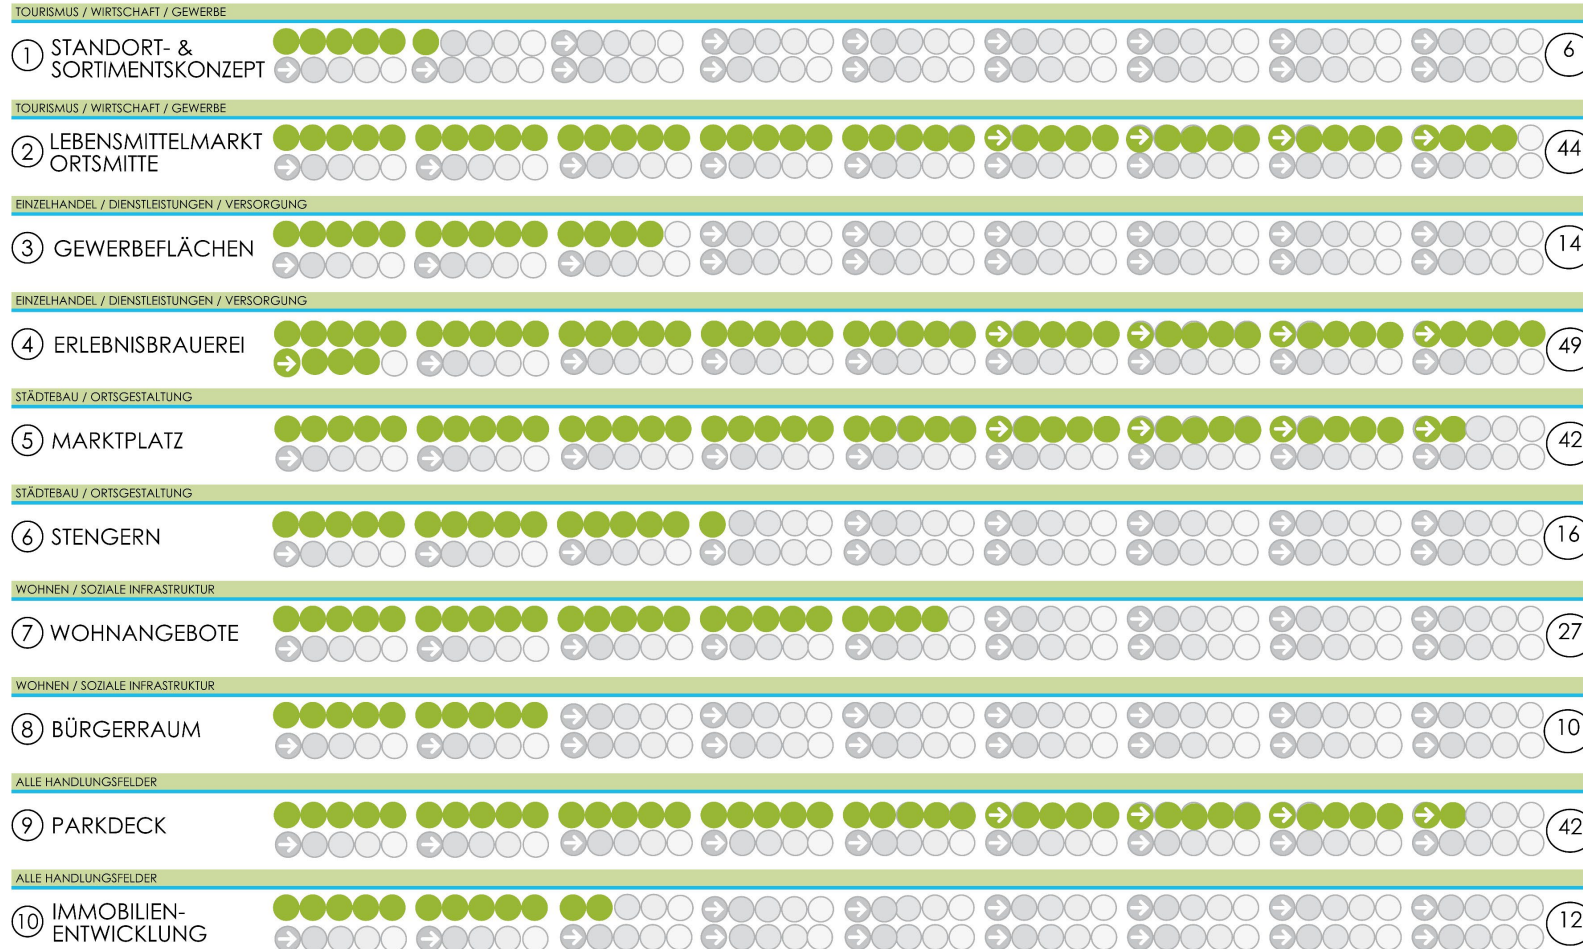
TOURISMUS / WIRTSCHAFT / GEWERBE

1 STANDORT- & SORTIMENTSKONZEPT 6

TOURISMUS / WIRTSCHAFT / GEWERBE

2 LEBENSMITTELMARKT ORTSMITTE 44

EINZELHANDEL / DIENSTLEISTUNGEN / VERSORGUNG

3 GEWERBEFLÄCHEN 14

EINZELHANDEL / DIENSTLEISTUNGEN / VERSORGUNG

4 ERLEBNISBRAUEREI 49

STÄDTEBAU / ORTSGESTALTUNG

5 MARKTPLATZ 42

STÄDTEBAU / ORTSGESTALTUNG

6 STENGERN 16

WOHNEN / SOZIALE INFRASTRUKTUR

7 WOHNANGEBOTE 27

WOHNEN / SOZIALE INFRASTRUKTUR

8 BÜRGERRAUM 10

ALLE HANDLUNGSFELDER

9 PARKDECK 42

ALLE HANDLUNGSFELDER

10 IMMOBILIEN-ENTWICKLUNG 12